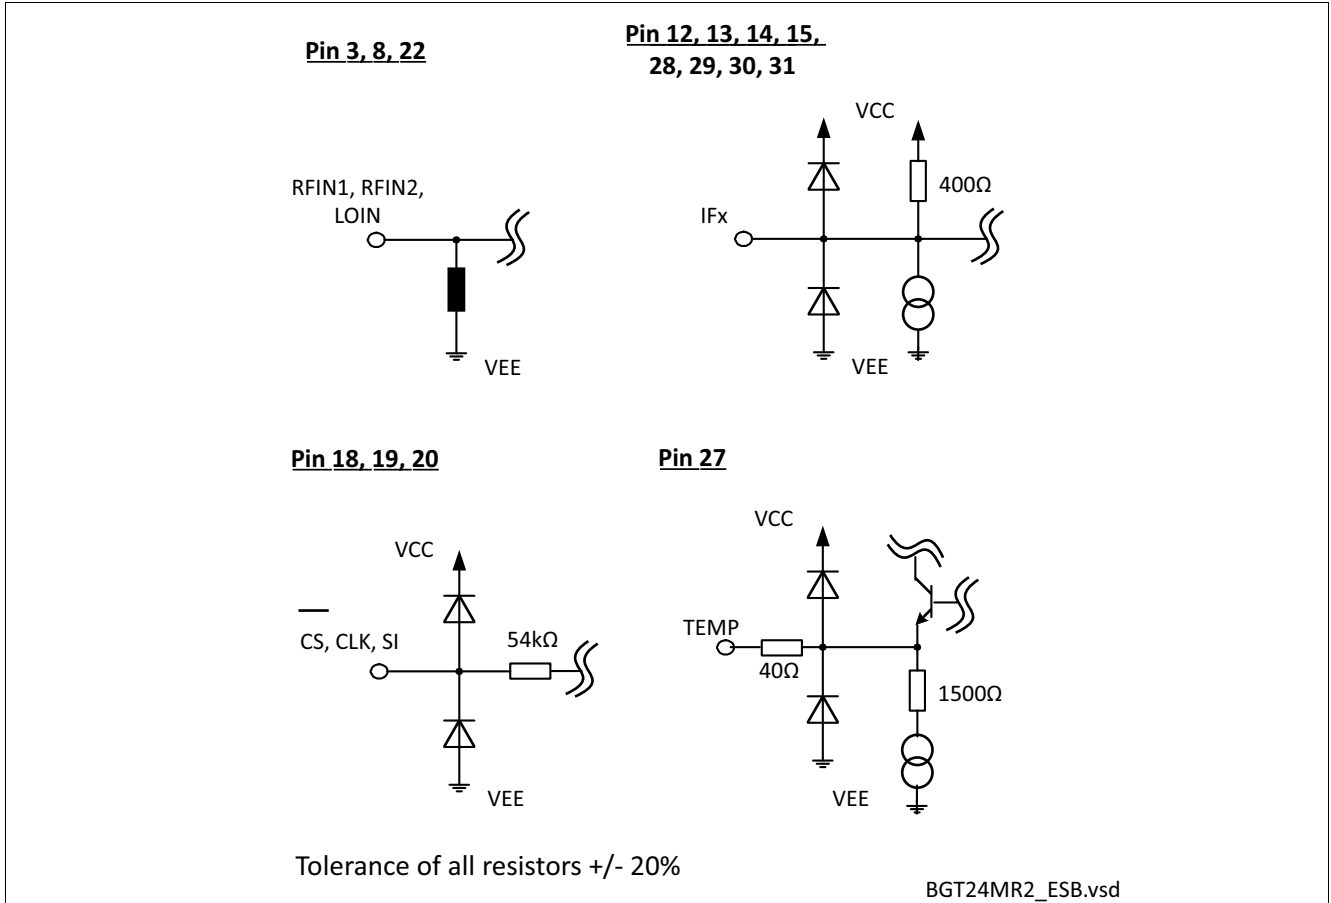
Pin 3, 8, 22

RFIN1, RFIN2, LOIN

VEE

Pin 12, 13, 14, 15, 28, 29, 30, 31

VCC

400Ω

IFx

VEE

Pin 18, 19, 20

VCC

$\overline{CS}$, CLK, SI

54kΩ

VEE

Pin 27

VCC

TEMP

40Ω

1500Ω

VEE

Tolerance of all resistors +/- 20%

BGT24MR2_ESB.vsd